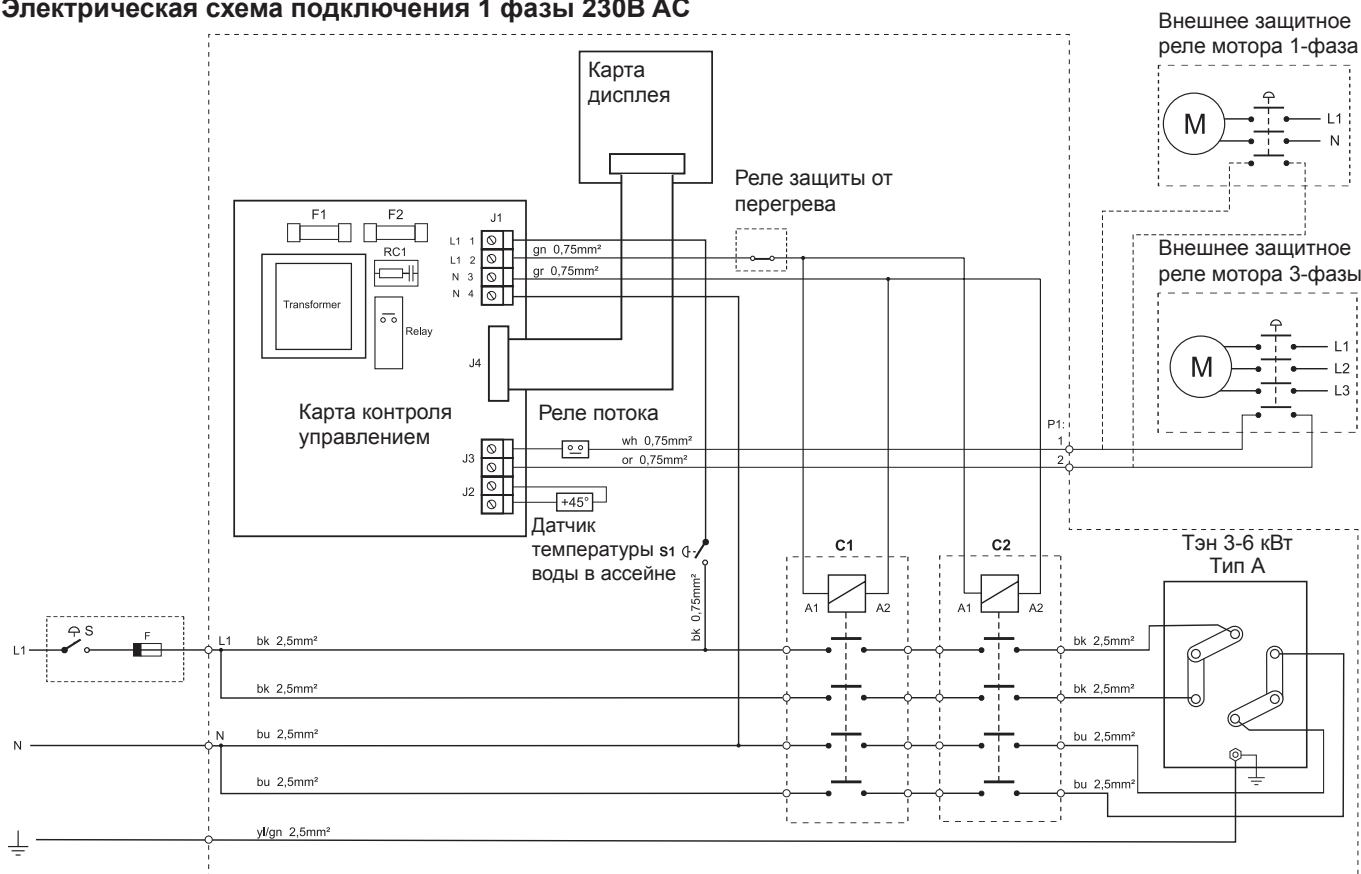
Электрическая схема подключения 1 фазы 230В АС

Внешнее защитное реле мотора 1-фаза

M

L1
N

Карта дисплея

Реле защиты от перегрева

F1 F2

J1

RC1

L1 1
L1 2
N 3
N 4

gn 0,75mm²
gr 0,75mm²

Transformer

Relay

J4

Внешнее защитное реле мотора 3-фазы

M

L1
L2
L3

Карта контроля управлением

Реле потока

J3

wh 0,75mm²
or 0,75mm²

P1:
1
2

J2

+45°

Датчик температуры s1 воды в ассейне

C1

C2

Тэн 3-6 кВт Тип А

A1 A2

A1 A2

bk 0,75mm²

L1

S

F

L1

bk 2,5mm²

bk 2,5mm²

bk 2,5mm²

bk 2,5mm²

N

N

bu 2,5mm²

bu 2,5mm²

bu 2,5mm²

bu 2,5mm²

yl/gn 2,5mm²